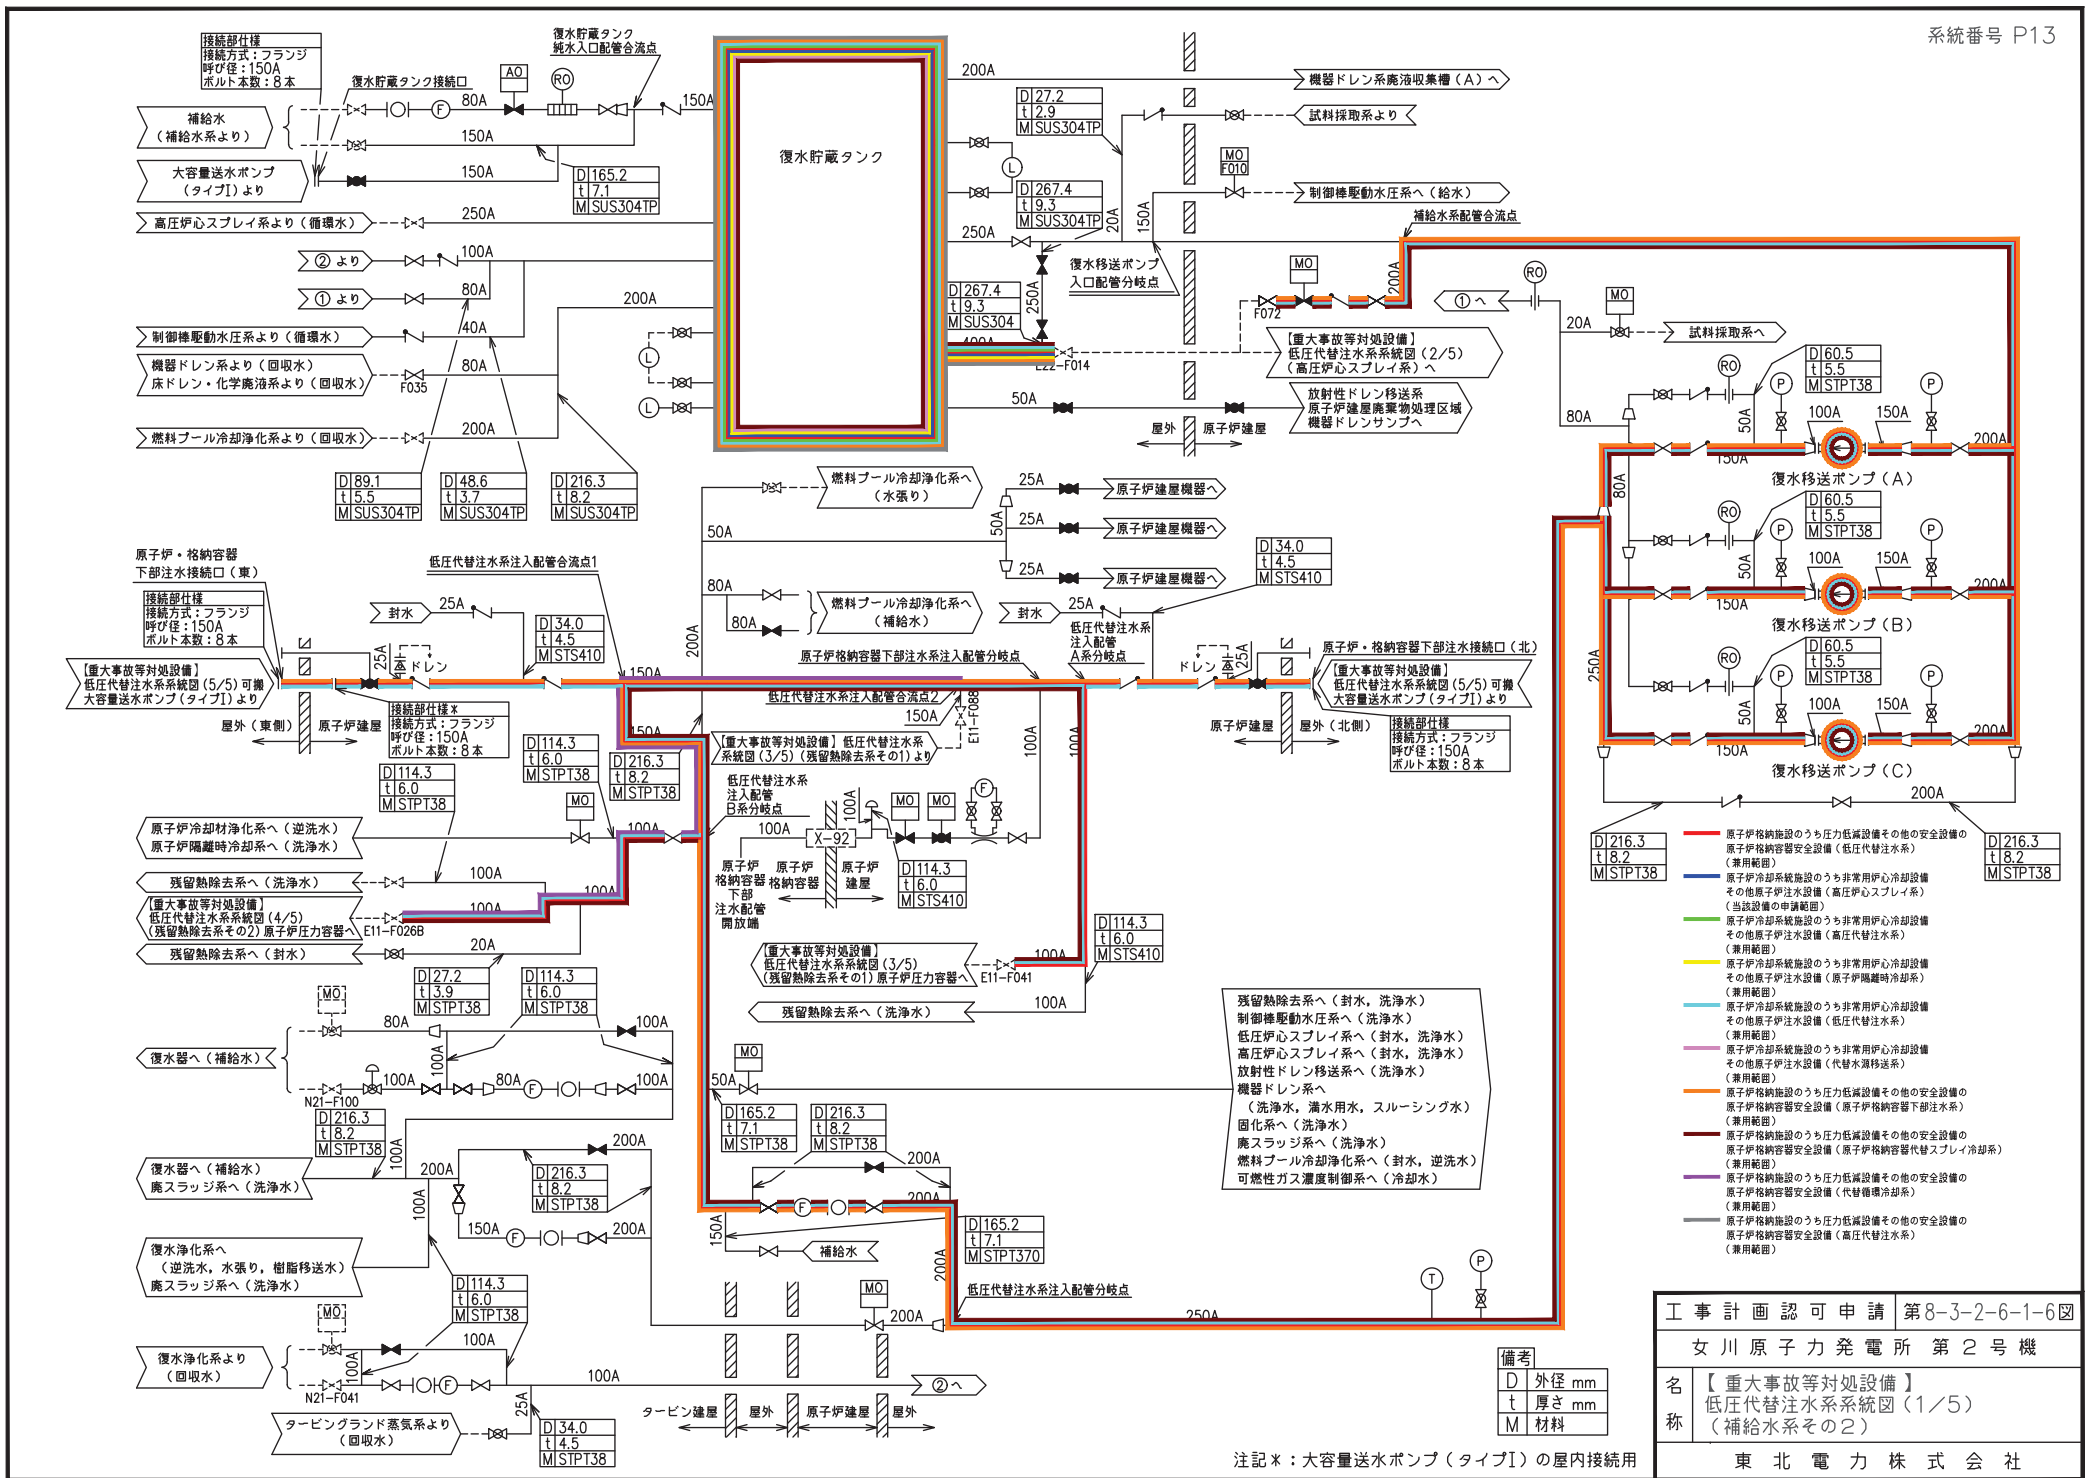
系統番号 P13

接続部仕様
接続方式：フランジ
呼び径：150A
ボルト本数：8本

復水貯蔵タンク
純水入口配管合流点

復水貯蔵タンク接続口

AO
RO
80A
150A
150A
150A
250A
100A
80A
200A
40A
80A
200A

補給水
（補給水系より）

大容量送水ポンプ
（タイプⅠ）より

高圧炉心スプレイ系より（循環水）

② より
① より

制御棒駆動水圧系より（循環水）

機器ドレン系より（回収水）
床ドレン・化学廃液系より（回収水）
F035

燃料プール冷却浄化系より（回収水）

| D | 165.2 |
|---|---|
| t | 7.1 |
| M | SUS304TP |

| D | 89.1 |
|---|---|
| t | 5.5 |
| M | SUS304TP |

| D | 48.6 |
|---|---|
| t | 3.7 |
| M | SUS304TP |

| D | 216.3 |
|---|---|
| t | 8.2 |
| M | SUS304TP |

復水貯蔵タンク

200A
機器ドレン系廃液収集槽（A）へ

| D | 27.2 |
|---|---|
| t | 2.9 |
| M | SUS304TP |

試料採取系より

MO
F010

| D | 267.4 |
|---|---|
| t | 9.3 |
| M | SUS304TP |

20A
150A
制御棒駆動水圧系へ（給水）
補給水系配管合流点
250A
250A

| D | 267.4 |
|---|---|
| t | 9.3 |
| M | SUS304 |

復水移送ポンプ
入口配管分岐点

MO
F072
200A
① へ
RO
MO
20A
試料採取系へ

E22-F014
400A

【重大事故等対処設備】
低圧代替注水系系統図（2/5）
（高圧炉心スプレイ系）へ

50A
放射性ドレン移送系
原子炉建屋廃棄物処理区域
機器ドレンサンプへ

屋外
原子炉建屋

80A

| D | 60.5 |
|---|---|
| t | 5.5 |
| M | STPT38 |

RO P P
50A 100A 150A 200A 150A
復水移送ポンプ（A）
80A

| D | 60.5 |
|---|---|
| t | 5.5 |
| M | STPT38 |

50A 100A 150A 200A 150A
復水移送ポンプ（B）

| D | 60.5 |
|---|---|
| t | 5.5 |
| M | STPT38 |

50A 100A 150A 200A 150A
復水移送ポンプ（C）
250A
200A

| D | 216.3 |
|---|---|
| t | 8.2 |
| M | STPT38 |

| D | 216.3 |
|---|---|
| t | 8.2 |
| M | STPT38 |

燃料プール冷却浄化系へ
（水張り）
25A
原子炉建屋機器へ
50A
25A
原子炉建屋機器へ
25A
原子炉建屋機器へ

| D | 34.0 |
|---|---|
| t | 4.5 |
| M | STS410 |

50A
80A
80A
燃料プール冷却浄化系へ
（補給水）

原子炉・格納容器
下部注水接続口（東）

低圧代替注水系注入配管合流点1

接続部仕様
接続方式：フランジ
呼び径：150A
ボルト本数：8本

封水
25A

| D | 34.0 |
|---|---|
| t | 4.5 |
| M | STS410 |

25A
ドレン
150A
200A

原子炉格納容器下部注水系注入配管分岐点

封水
25A
低圧代替注水系
注入配管
A系分岐点
ドレン
25A
原子炉・格納容器下部注水接続口（北）

【重大事故等対処設備】
低圧代替注水系系統図（5/5）可搬
大容量送水ポンプ（タイプⅠ）より

【重大事故等対処設備】
低圧代替注水系系統図（5/5）可搬
大容量送水ポンプ（タイプⅠ）より

屋外（東側）
原子炉建屋

接続部仕様＊
接続方式：フランジ
呼び径：150A
ボルト本数：8本

低圧代替注水系注入配管合流点2
150A
E11-F088

原子炉建屋
屋外（北側）

接続部仕様
接続方式：フランジ
呼び径：150A
ボルト本数：8本

150A

| D | 114.3 |
|---|---|
| t | 6.0 |
| M | STPT38 |

| D | 216.3 |
|---|---|
| t | 8.2 |
| M | STPT38 |

【重大事故等対処設備】低圧代替注水系
系統図（3/5）（残留熱除去系その1）より

100A
100A

| D | 114.3 |
|---|---|
| t | 6.0 |
| M | STPT38 |

MO
原子炉冷却材浄化系へ（逆洗水）
原子炉隔離時冷却系へ（洗浄水）

100A
低圧代替注水系
注入配管
B系分岐点
100A
100A
X-92
MO MO F

原子炉
格納容器
下部
注水配管
開放端

原子炉
格納容器

原子炉
建屋

| D | 114.3 |
|---|---|
| t | 6.0 |
| M | STS410 |

残留熱除去系へ（洗浄水）
100A
100A

【重大事故等対処設備】
低圧代替注水系系統図（4/5）
（残留熱除去系その2）原子炉圧力容器へ
E11-F026B

20A
残留熱除去系へ（封水）

| D | 114.3 |
|---|---|
| t | 6.0 |
| M | STS410 |

【重大事故等対処設備】
低圧代替注水系系統図（3/5）
（残留熱除去系その1）原子炉圧力容器へ
E11-F041
100A
100A
残留熱除去系へ（洗浄水）

| D | 27.2 |
|---|---|
| t | 3.9 |
| M | STPT38 |

| D | 114.3 |
|---|---|
| t | 6.0 |
| M | STPT38 |

MO
80A
100A
復水器へ（補給水）
100A
100A
80A
100A
N21-F100

| D | 216.3 |
|---|---|
| t | 8.2 |
| M | STPT38 |

100A
200A
200A
復水器へ（補給水）
廃スラッジ系へ（洗浄水）

| D | 216.3 |
|---|---|
| t | 8.2 |
| M | STPT38 |

100A
150A
200A

復水浄化系へ
（逆洗水，水張り，樹脂移送水）
廃スラッジ系へ（洗浄水）

| D | 114.3 |
|---|---|
| t | 6.0 |
| M | STPT38 |

MO
100A
100A
復水浄化系より
（回収水）
N21-F041
100A
② へ
25A
タービングランド蒸気系より
（回収水）

| D | 34.0 |
|---|---|
| t | 4.5 |
| M | STPT38 |

MO
50A

| D | 165.2 |
|---|---|
| t | 7.1 |
| M | STPT38 |

| D | 216.3 |
|---|---|
| t | 8.2 |
| M | STPT38 |

200A
200A
150A
補給水

| D | 165.2 |
|---|---|
| t | 7.1 |
| M | STPT370 |

200A
低圧代替注水系注入配管分岐点
250A
MO
200A
T
P

タービン建屋
屋外
原子炉建屋
屋外

残留熱除去系へ（封水，洗浄水）
制御棒駆動水圧系へ（洗浄水）
低圧炉心スプレイ系へ（封水，洗浄水）
高圧炉心スプレイ系へ（封水，洗浄水）
放射性ドレン移送系へ（洗浄水）
機器ドレン系へ
（洗浄水，満水用水，スルーシング水）
固化系へ（洗浄水）
廃スラッジ系へ（洗浄水）
燃料プール冷却浄化系へ（封水，逆洗水）
可燃性ガス濃度制御系へ（冷却水）

原子炉格納施設のうち圧力低減設備その他の安全設備の
原子炉格納容器安全設備（低圧代替注水系）
（兼用範囲）
原子炉冷却系統施設のうち非常用炉心冷却設備
その他原子炉注水設備（高圧炉心スプレイ系）
（当該設備の申請範囲）
原子炉冷却系統施設のうち非常用炉心冷却設備
その他原子炉注水設備（高圧代替注水系）
（兼用範囲）
原子炉冷却系統施設のうち非常用炉心冷却設備
その他原子炉注水設備（原子炉隔離時冷却系）
（兼用範囲）
原子炉冷却系統施設のうち非常用炉心冷却設備
その他原子炉注水設備（低圧代替注水系）
（兼用範囲）
原子炉冷却系統施設のうち非常用炉心冷却設備
その他原子炉注水設備（代替水源移送系）
（兼用範囲）
原子炉格納施設のうち圧力低減設備その他の安全設備の
原子炉格納容器安全設備（原子炉格納容器下部注水系）
（兼用範囲）
原子炉格納施設のうち圧力低減設備その他の安全設備の
原子炉格納容器安全設備（原子炉格納容器代替スプレイ冷却系）
（兼用範囲）
原子炉格納施設のうち圧力低減設備その他の安全設備の
原子炉格納容器安全設備（代替循環冷却系）
（兼用範囲）
原子炉格納施設のうち圧力低減設備その他の安全設備の
原子炉格納容器安全設備（高圧代替注水系）
（兼用範囲）

備考
| D | 外径 mm |
|---|---|
| t | 厚さ mm |
| M | 材料 |

注記＊：大容量送水ポンプ（タイプⅠ）の屋内接続用

工 事 計 画 認 可 申 請 | 第8-3-2-6-1-6図
女 川 原 子 力 発 電 所　第 2 号 機
名称 【重大事故等対処設備】
低圧代替注水系系統図（1／5）
（補給水系その2）
東 北 電 力 株 式 会 社